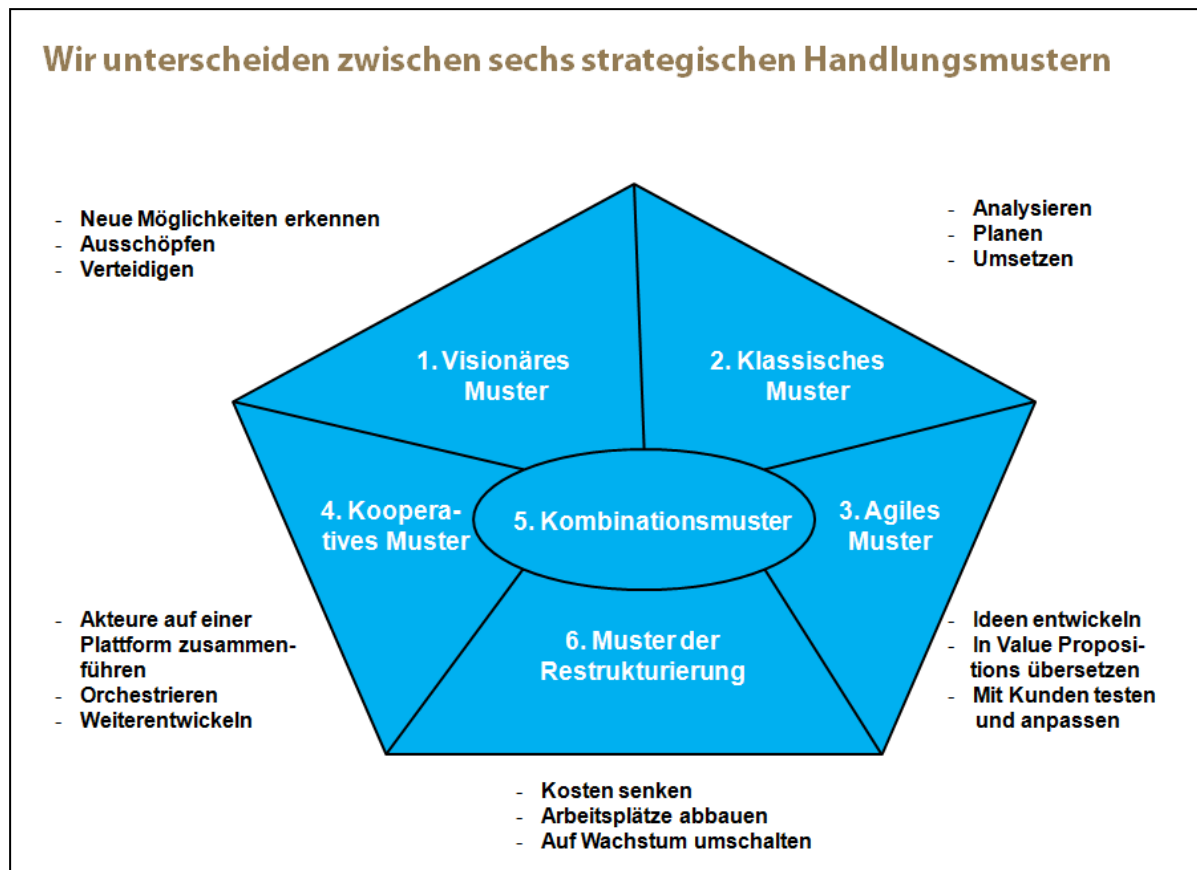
Wir unterscheiden zwischen sechs strategischen Handlungsmustern

- Neue Möglichkeiten erkennen
- Ausschöpfen
- Verteidigen

- Analysieren
- Planen
- Umsetzen

1. Visionäres Muster

2. Klassisches Muster

4. Kooperatives Muster

5. Kombinationsmuster

3. Agiles Muster

6. Muster der Restrukturierung

- Akteure auf einer Plattform zusammenführen
- Orchestrieren
- Weiterentwickeln

- Ideen entwickeln
- In Value Propositions übersetzen
- Mit Kunden testen und anpassen

- Kosten senken
- Arbeitsplätze abbauen
- Auf Wachstum umschalten